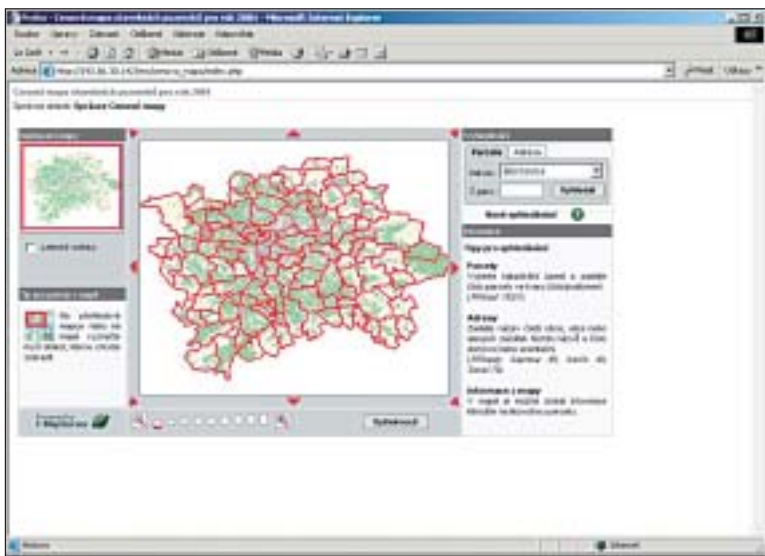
Praha - Cenová mapa stavebních pozemků pro rok 2004 - Microsoft Internet Explorer

Soubor Úpravy Zobrazit Oblíbené Nástroje Nápověda

Zpět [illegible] Hledat Oblíbené Média

Adresa http://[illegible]/cenova_mapa/index.php

Přejít Odkazy

Cenová mapa stavebních pozemků pro rok 2004

Správce stránek: Správce Cenové mapy

Přehledová mapa

Lokalní nabídka

Tip ke zvětšení mapy

Pro zvětšení mapy klikněte do mapy. Vyznačte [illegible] oblast, kterou chcete zobrazit.

Vyhledávání

Parcela Adresa

Katastr: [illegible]

Č.parc.:

Vyhledat

Nové vyhledávání

Nápověda

Tipy pro vyhledávání

Parcely
Vyberte katastrální území a zadejte číslo parcely ve tvaru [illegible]

Adresy
Zadejte název čísla ulice, ulice nebo obce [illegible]

Informace z mapy
V mapě si můžete zobrazit informace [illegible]

Vyhledat

Hotovo Internet